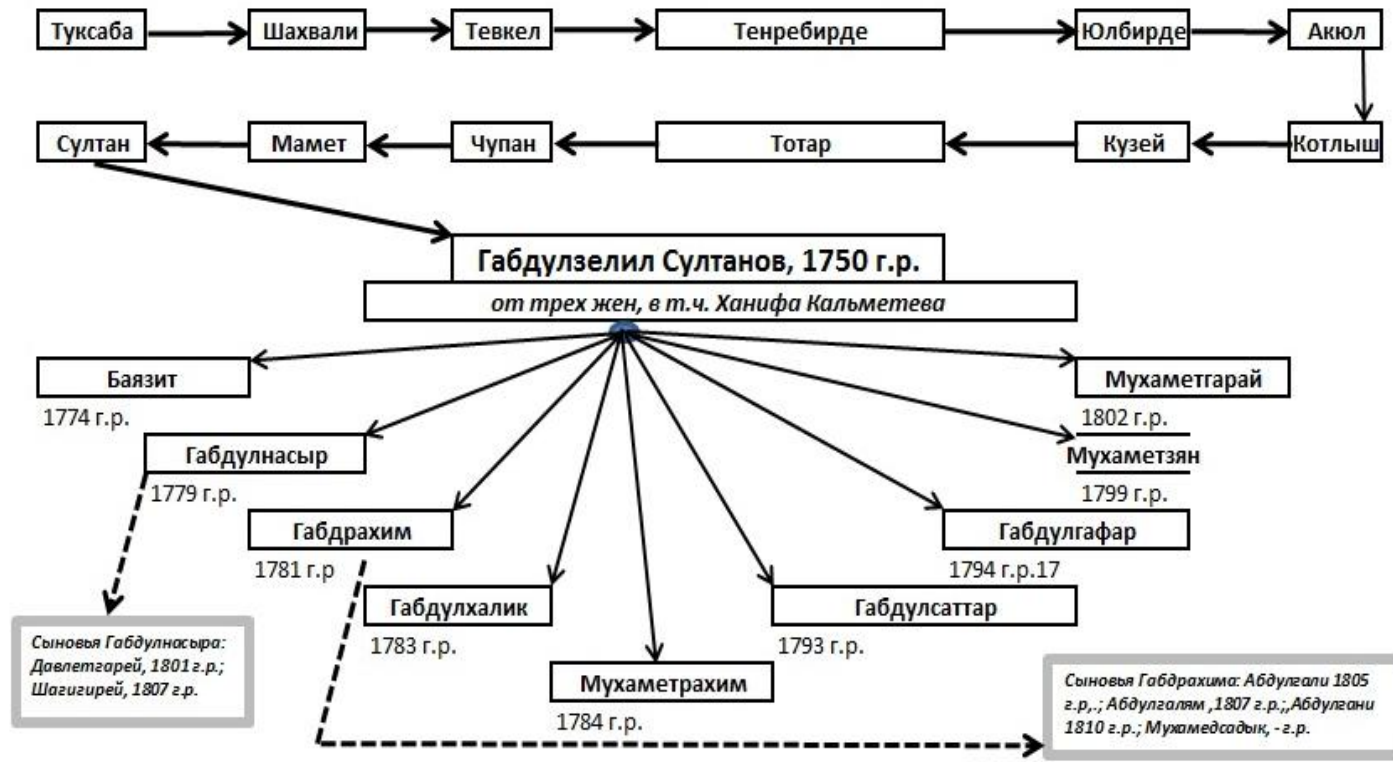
Туксаба
Шахвали
Тевкел
Тенребирде
Юлбирде
Акюл
Котлыш
Кузей
Тотар
Чупан
Мамет
Султан

Габдулзелил Султанов, 1750 г.р.
от трех жен, в т.ч. Ханифа Кальметева

Баязит
1774 г.р.
Габдулнасыр
1779 г.р.
Габдрахим
1781 г.р
Габдулхалик
1783 г.р.
Мухаметрахим
1784 г.р.
Габдулсаттар
1793 г.р.
Габдулгафар
1794 г.р.17
Мухаметзян
1799 г.р.
Мухаметгарай
1802 г.р.

Сыновья Габдулнасыра: Давлетгарей, 1801 г.р.; Шагигирей, 1807 г.р.

Сыновья Габдрахима: Абдулгали 1805 г.р,.; Абдулгалям ,1807 г.р.;,Абдулгани 1810 г.р.; Мухамедсадык, - г.р.